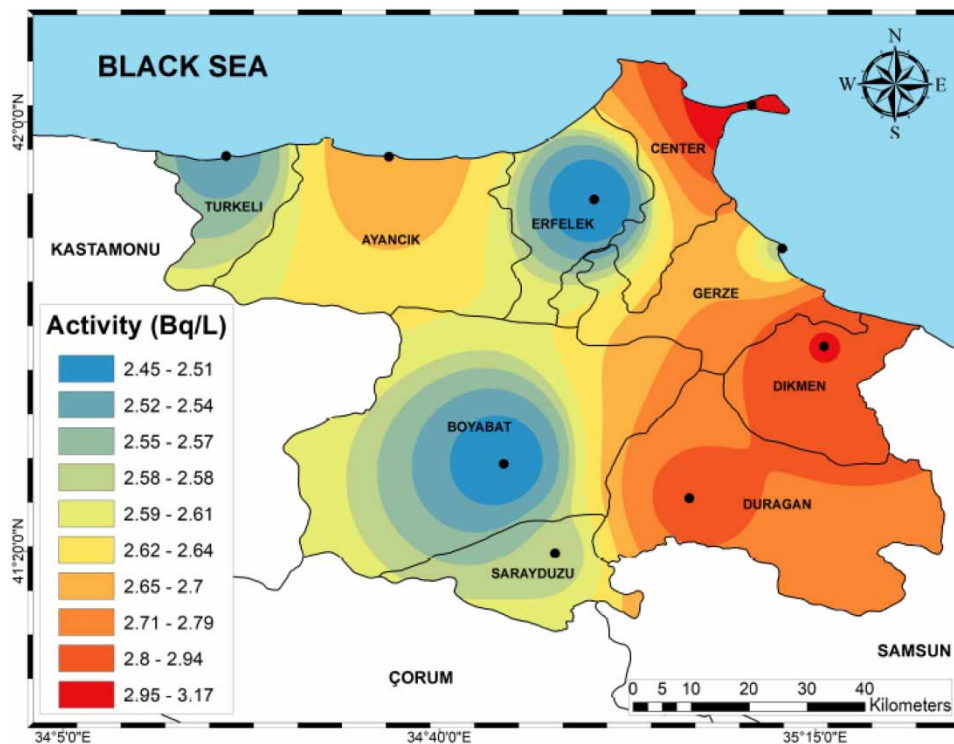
BLACK SEA

N
W
E
S

42°0'0"N

CENTER

TURKELI

AYANCIK

ERFELEK

KASTAMONU

GERZE

Activity (Bq/L)

| |
|---|
| 2.45 - 2.51 |
| 2.52 - 2.54 |
| 2.55 - 2.57 |
| 2.58 - 2.58 |
| 2.59 - 2.61 |
| 2.62 - 2.64 |
| 2.65 - 2.7 |
| 2.71 - 2.79 |
| 2.8 - 2.94 |
| 2.95 - 3.17 |

DIKMEN

BOYABAT

DURAGAN

41°20'0"N

SARAYDUZU

SAMSUN

ÇORUM

0 5 10 20 30 40 Kilometers

34°5'0"E

34°40'0"E

35°15'0"E